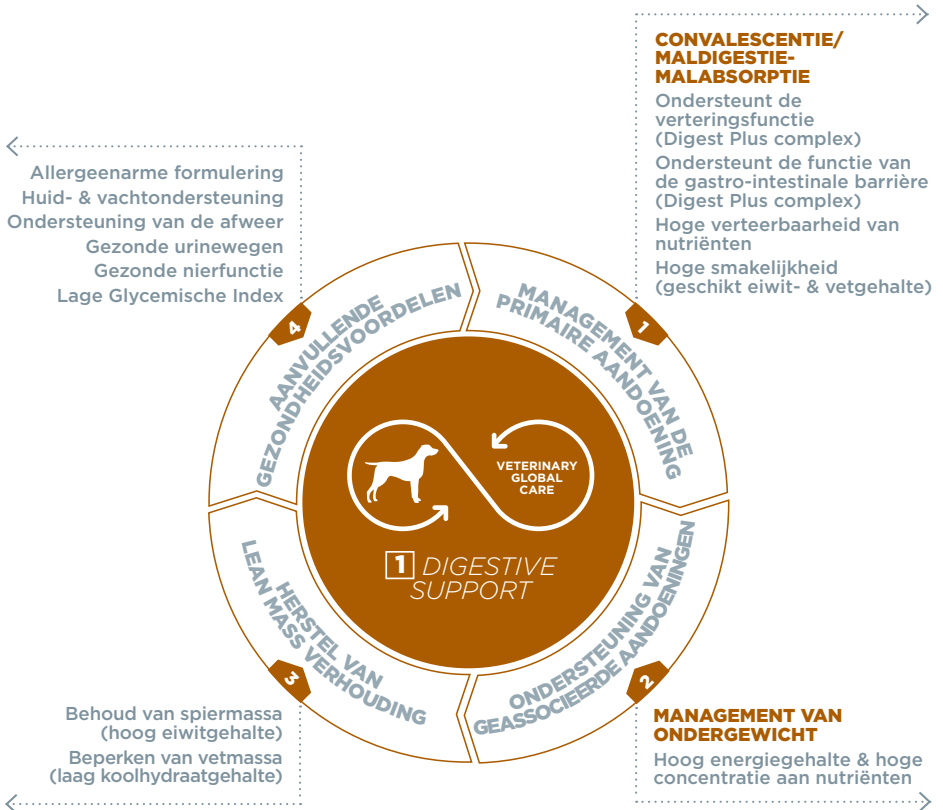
CONVALESCENTIE/ MALDIGESTIE- MALABSORPTIE

Ondersteunt de verteringsfunctie (Digest Plus complex)

Ondersteunt de functie van de gastro-intestinale barrière (Digest Plus complex)

Hoge verteerbaarheid van nutriënten

Hoge smakelijkheid (geschikt eiwit- & vetgehalte)

Allergeenarme formulering
Huid- & vachtondersteuning
Ondersteuning van de afweer
Gezonde urinewegen
Gezonde nierfunctie
Lage Glycemische Index

4 AANVULLENDE GEZONDHEIDSVOORDELEN

1 MANAGEMENT VAN DE PRIMAIRE AANDOENING

VETERINARY GLOBAL CARE

1 DIGESTIVE SUPPORT

3 HERSTEL VAN LEAN MASS VERHOUDING

2 ONDERSTEUNING VAN GEASSOCIEERDE AANDOENINGEN

Behoud van spiermassa (hoog eiwitgehalte)

Beperken van vetmassa (laag koolhydraatgehalte)

MANAGEMENT VAN ONDERGEWICHT

Hoog energiegehalte & hoge concentratie aan nutriënten